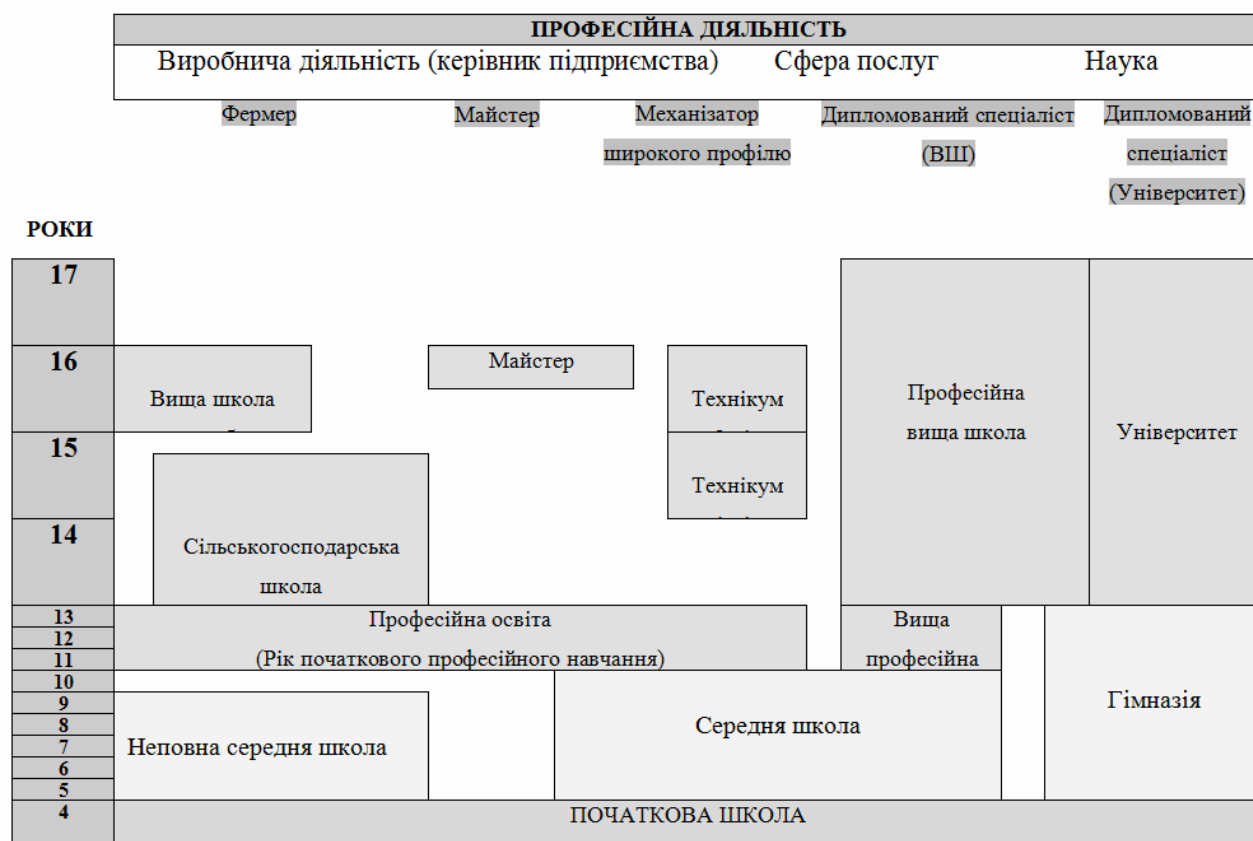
ПРОФЕСІЙНА ДІЯЛЬНІСТЬ

Виробнича діяльність (керівник підприємства) Сфера послуг Наука

Фермер

Майстер

Механізатор широкого профілю

Дипломований спеціаліст (ВШ)

Дипломований спеціаліст (Університет)

РОКИ

17

16

Вища школа

Майстер

Технікум

Професійна вища школа

Університет

15

Технікум

14

Сільськогосподарська школа

13
12
11

Професійна освіта (Рік початкового професійного навчання)

Вища професійна

10
9
8
7
6
5

Гімназія

Неповна середня школа

Середня школа

4

ПОЧАТКОВА ШКОЛА